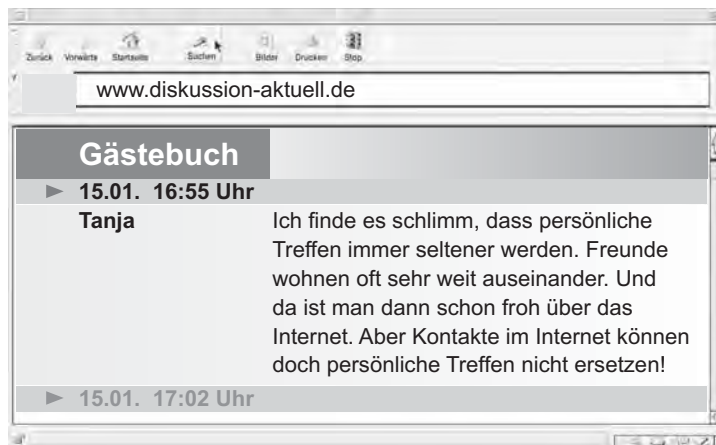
Zurück Vorwärts Startseite Suchen Bilder Drucken Stop

www.diskussion-aktuell.de

Gästebuch

15.01. 16:55 Uhr

Tanja

Ich finde es schlimm, dass persönliche Treffen immer seltener werden. Freunde wohnen oft sehr weit auseinander. Und da ist man dann schon froh über das Internet. Aber Kontakte im Internet können doch persönliche Treffen nicht ersetzen!

15.01. 17:02 Uhr